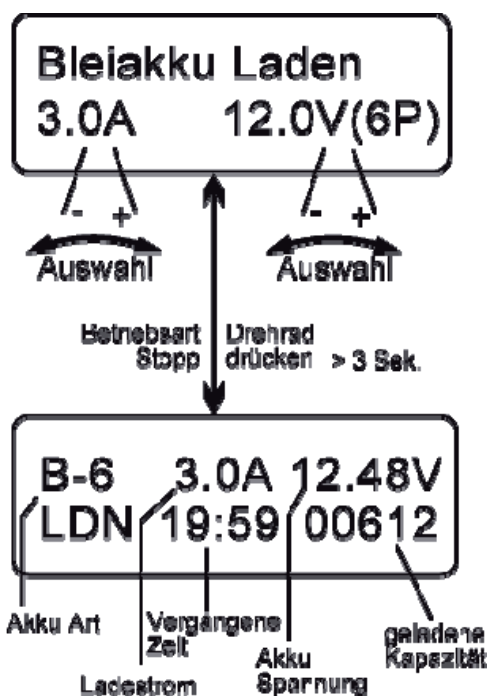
Bleiakku Laden
3.0A 12.0V(6P)

- +
Auswahl

- +
Auswahl

Betriebsart Stopp

Drehrad drücken > 3 Sek.

B-6 3.0A 12.48V
LDN 19:59 00612

Akku Art

Vergangene Zeit

Ladestrom

Akku Spannung

geladene Kapazität